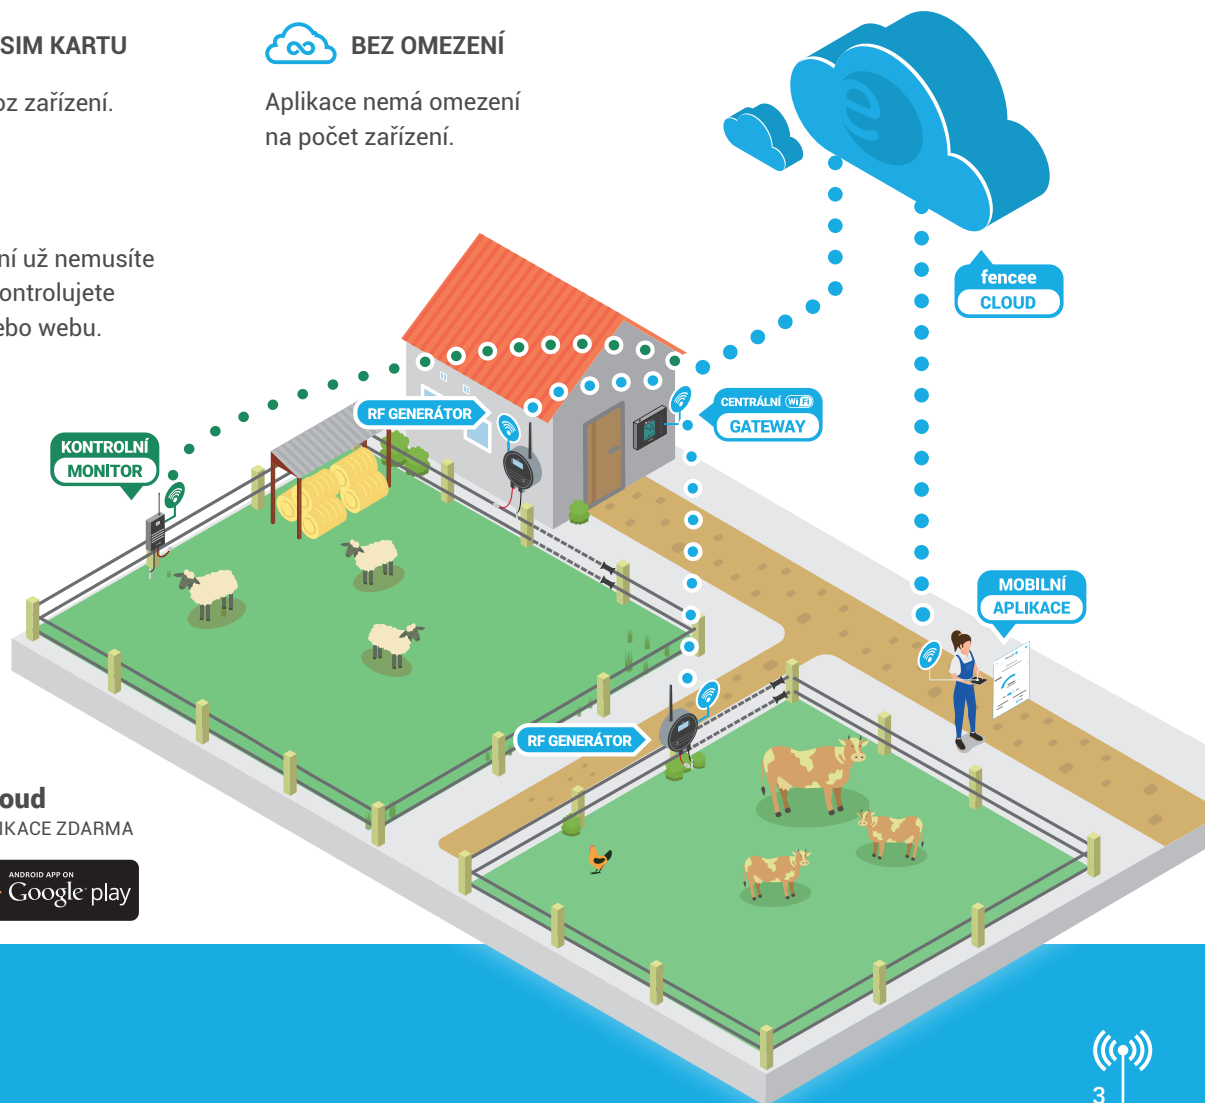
SIM KARTU

oz zařízení.

BEZ OMEZENÍ

Aplikace nemá omezení na počet zařízení.

ní už nemusíte ontrolujete ebo webu.

fencee
CLOUD

CENTRÁLNÍ WiFi
GATEWAY

RF GENERÁTOR

KONTROLNÍ
MONITOR

MOBILNÍ
APLIKACE

RF GENERÁTOR

oud
IKACE ZDARMA

ANDROID APP ON
Google play

3